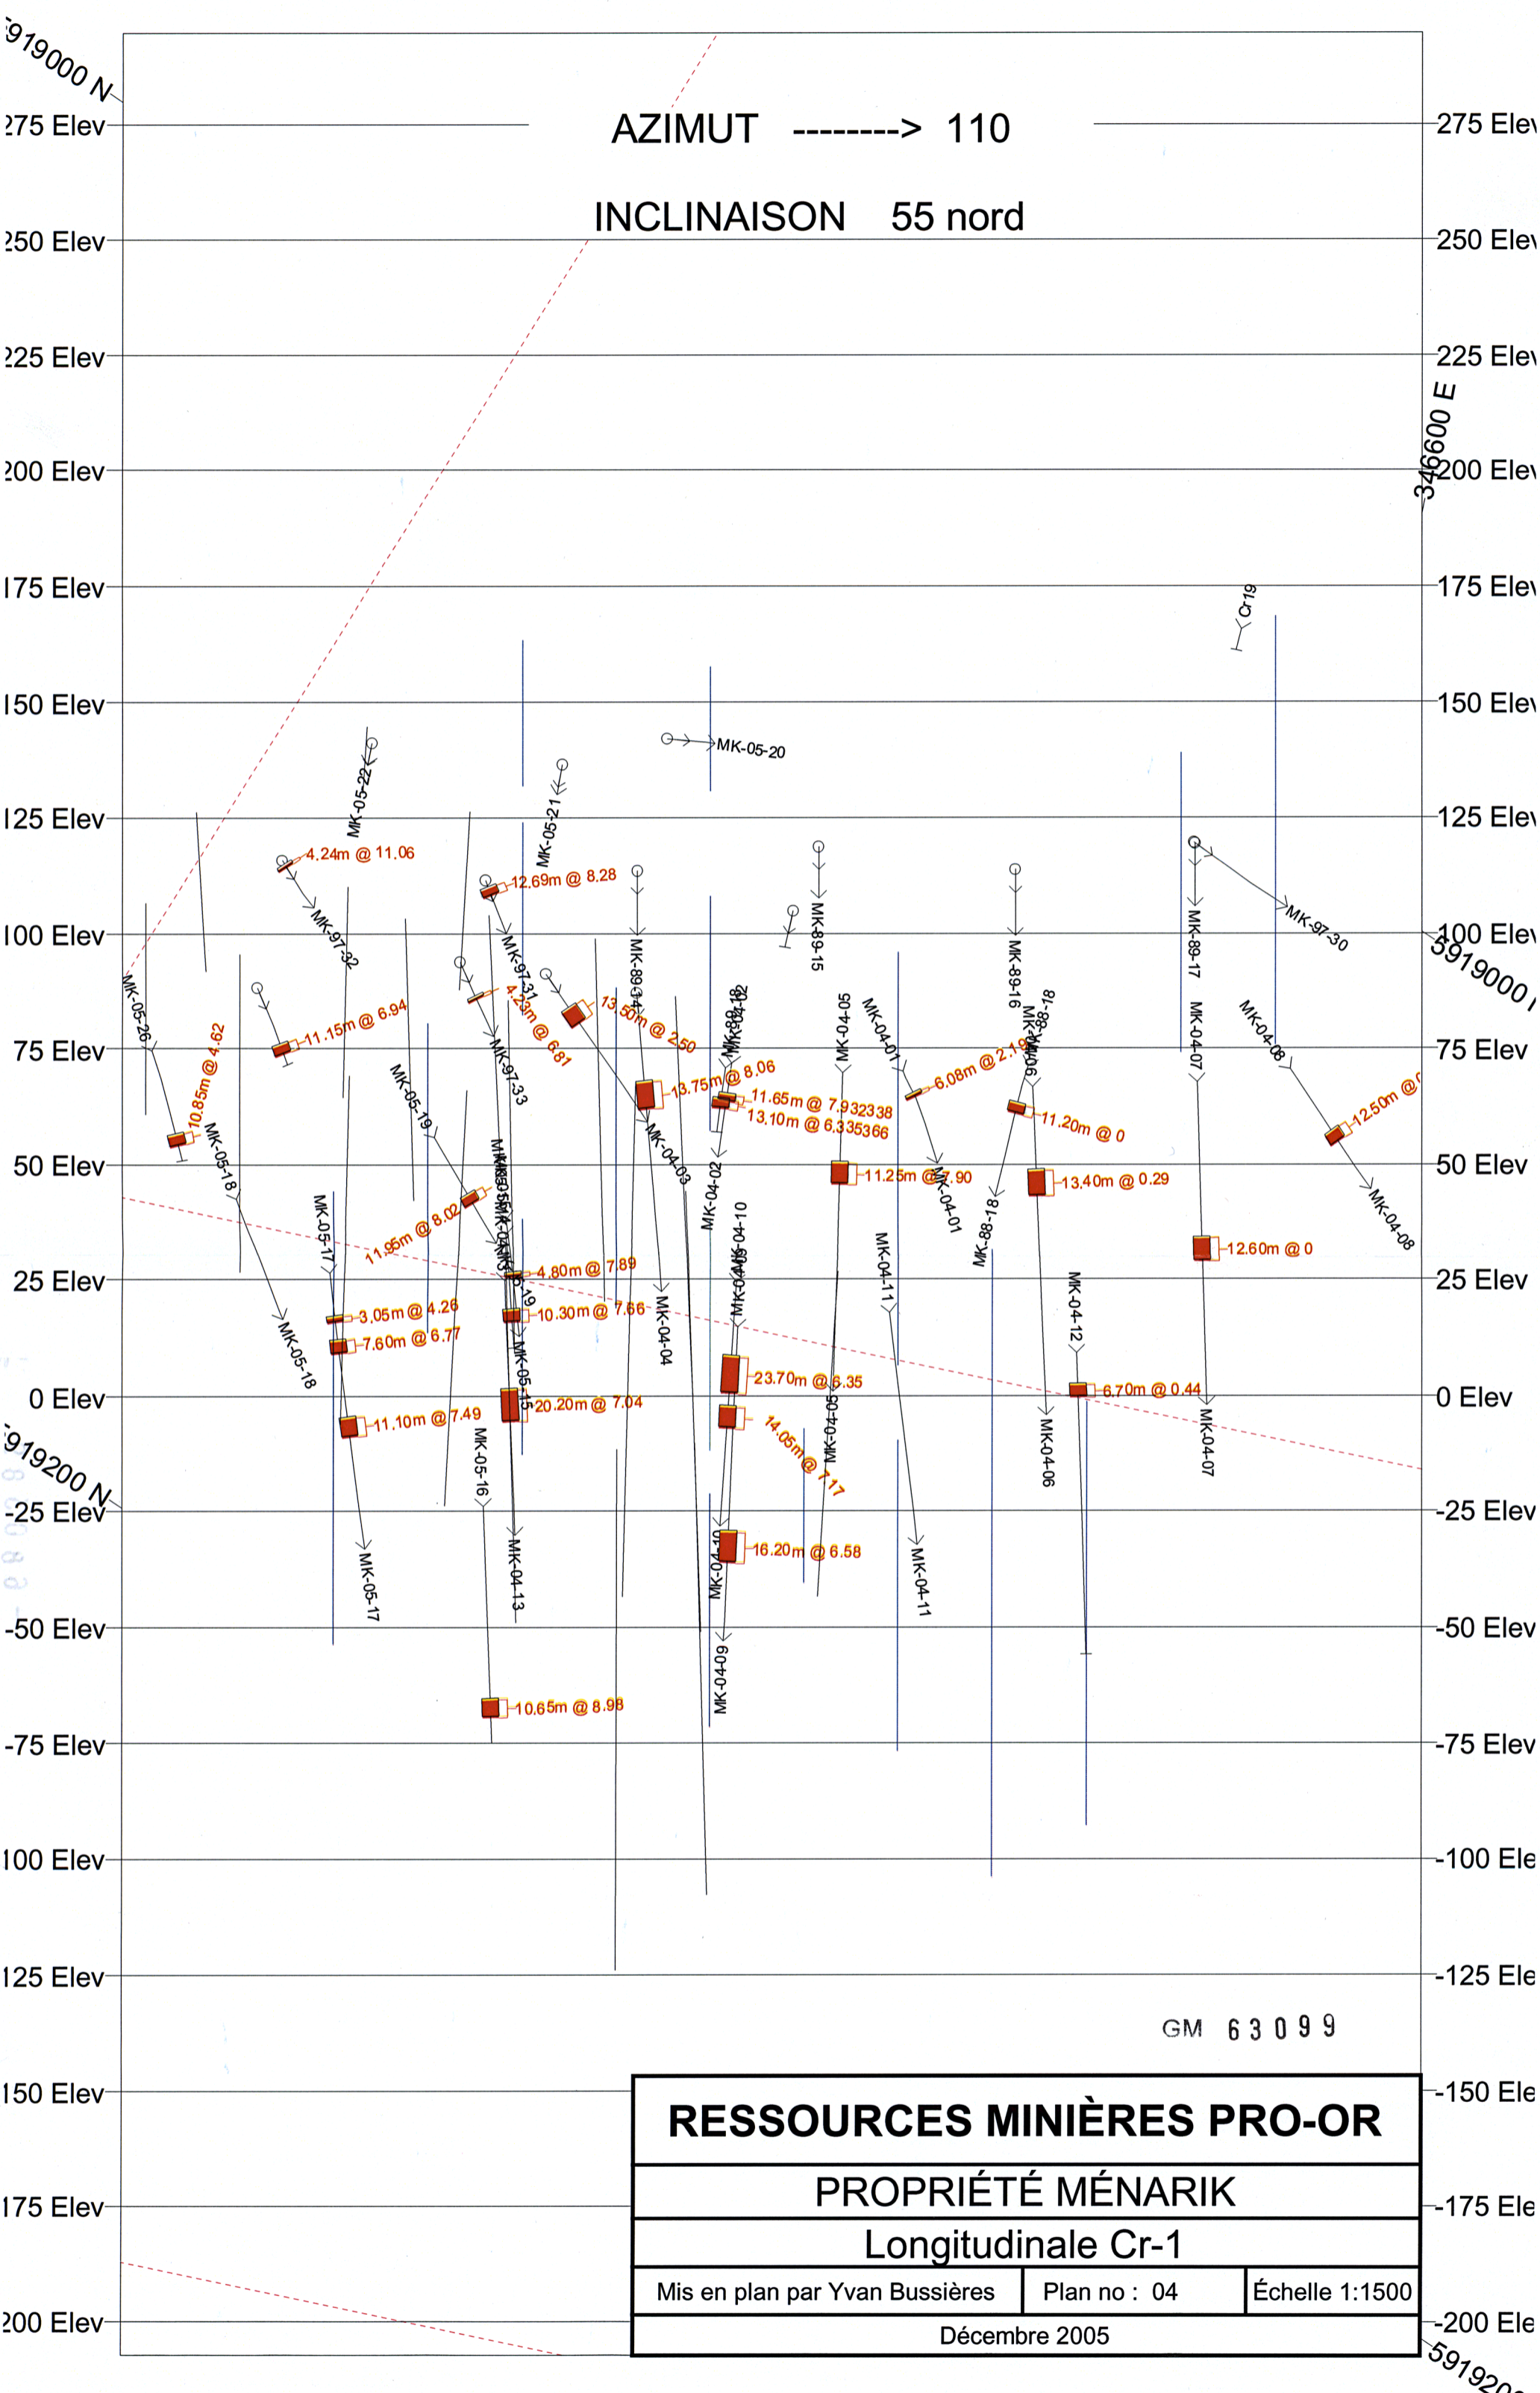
5919000 N
275 Elev
250 Elev
225 Elev
200 Elev
175 Elev
150 Elev
125 Elev
100 Elev
75 Elev
50 Elev
25 Elev
0 Elev
5919200 N
-25 Elev
-50 Elev
-75 Elev
-100 Elev
-125 Elev
-150 Elev
-175 Elev
-200 Elev

AZIMUT --------> 110

INCLINAISON 55 nord

275 Elev
250 Elev
225 Elev
346600 E
200 Elev
175 Elev
150 Elev
125 Elev
100 Elev
5919000 N
75 Elev
50 Elev
25 Elev
0 Elev
-25 Elev
-50 Elev
-75 Elev
-100 Elev
-125 Elev
-150 Elev
-175 Elev
-200 Elev
5919200

Cr19
MK-05-20
MK-05-22
MK-05-21
4.24m @ 11.06
12.69m @ 8.28
MK-97-32
MK-89-14
MK-89-15
MK-89-16
MK-89-17
MK-97-30
MK-05-26
MK-97-31
4.23m @ 6.81
13.50m @ 2.50
MK-88-18
MK-04-05
MK-04-01
MK-04-06
MK-04-07
MK-04-08
10.85m @ 4.62
11.15m @ 6.94
MK-97-33
MK-05-19
13.75m @ 8.06
11.65m @ 7.932338
13.10m @ 6.335366
6.08m @ 2.19
11.20m @ 0
12.50m @ 0
MK-05-18
MK-04-03
MK-04-02
11.25m @ 7.90
13.40m @ 0.29
MK-04-08
11.95m @ 8.02
MK-05-17
MK-04-10
MK-88-18
MK-04-11
12.60m @ 0
4.80m @ 7.89
3.05m @ 4.26
10.30m @ 7.66
MK-04-04
MK-04-12
7.60m @ 6.77
MK-05-15
23.70m @ 6.35
6.70m @ 0.44
MK-05-18
20.20m @ 7.04
11.10m @ 7.49
MK-05-16
14.05m @ 7.17
MK-04-06
MK-04-07
MK-04-13
16.20m @ 6.58
MK-05-17
MK-04-11
MK-04-09
10.65m @ 8.98

GM 63099

RESSOURCES MINIÈRES PRO-OR
PROPRIÉTÉ MÉNARIK
Longitudinale Cr-1
| Mis en plan par Yvan Bussières | Plan no : 04 | Échelle 1:1500 |
Décembre 2005